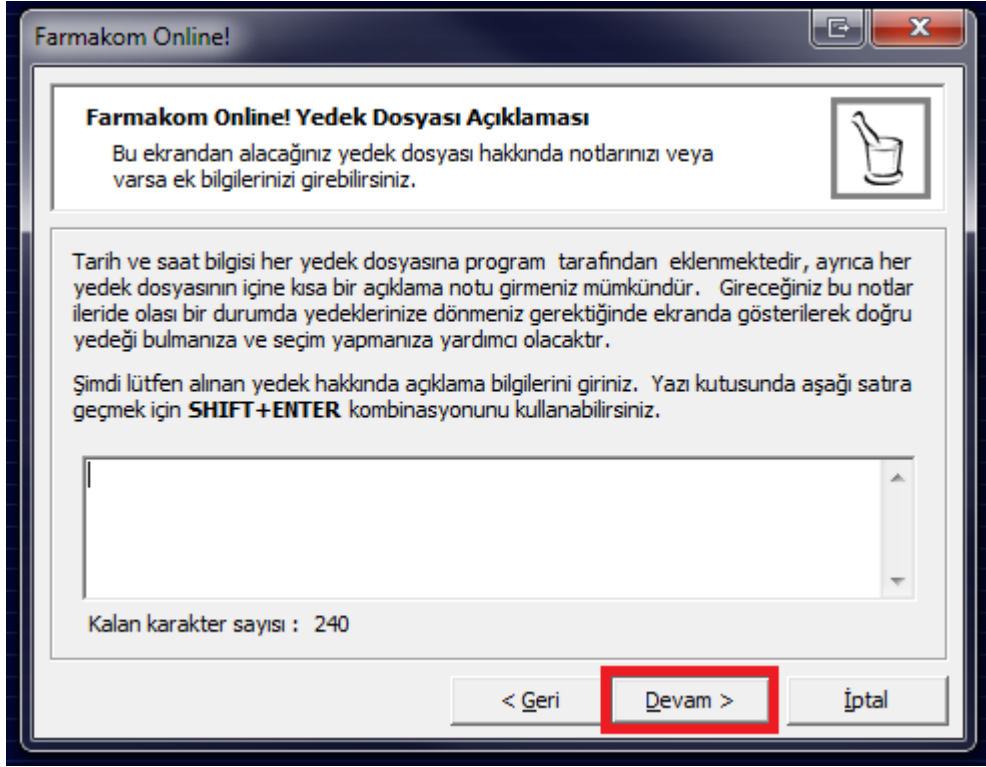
Farmakom Online!

Farmakom Online! Yedek Dosyası Açıklaması

Bu ekrandan alacağınız yedek dosyası hakkında notlarınızı veya varsa ek bilgilerinizi girebilirsiniz.

Tarih ve saat bilgisi her yedek dosyasına program tarafından eklenmektedir, ayrıca her yedek dosyasının içine kısa bir açıklama notu girmeniz mümkündür. Gireceğiniz bu notlar ileride olası bir durumda yedeklerinize dönmeniz gerektiğinde ekranda gösterilerek doğru yedeği bulmanıza ve seçim yapmanıza yardımcı olacaktır.

Şimdi lütfen alınan yedek hakkında açıklama bilgilerini giriniz. Yazı kutusunda aşağı satıra geçmek için SHIFT+ENTER kombinasyonunu kullanabilirsiniz.

Kalan karakter sayısı : 240

< Geri

Devam >

İptal